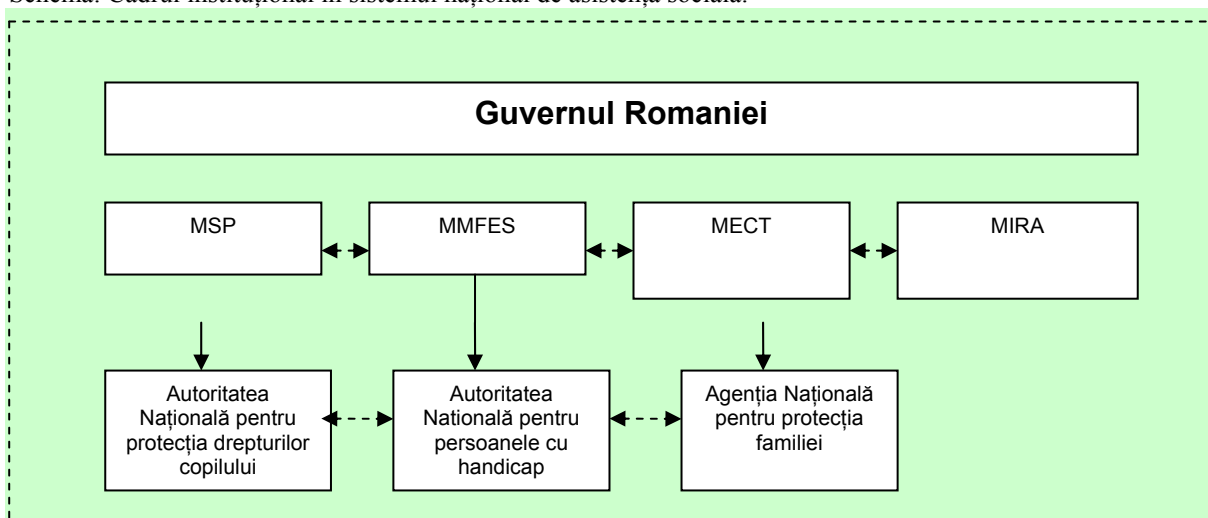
Schema: Cadrul instituțional în sistemul național de asistență socială.

Guvernul Romaniei

MSP

MMFES

MECT

MIRA

Autoritatea Națională pentru protecția drepturilor copilului

Autoritatea Natională pentru persoanele cu handicap

Agenția Națională pentru protecția familiei